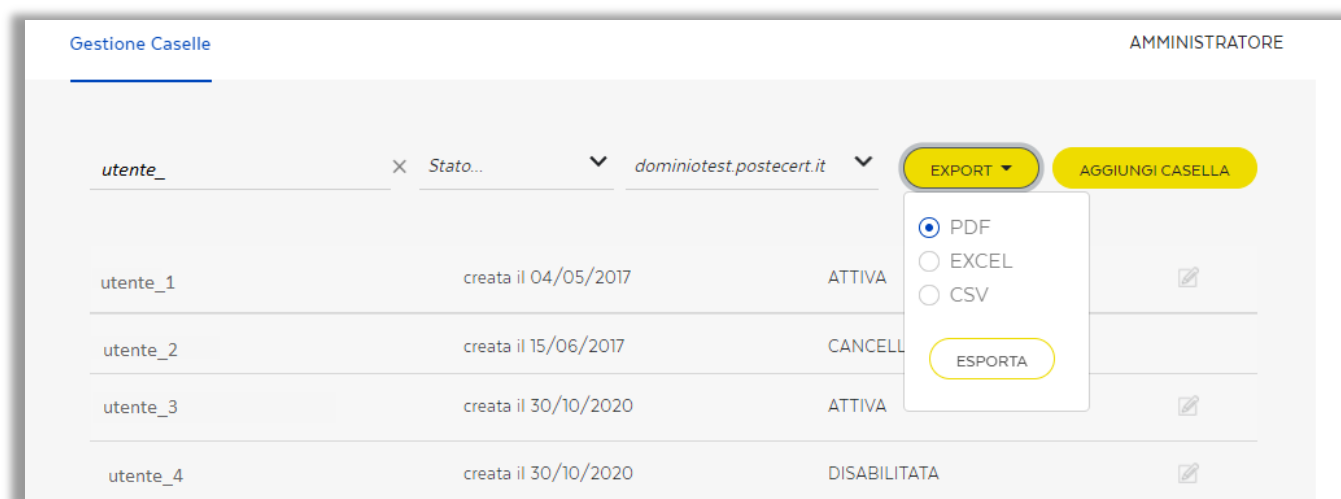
Gestione Caselle

AMMINISTRATORE

utente_

Stato...

dominiotest.postecert.it

EXPORT

AGGIUNGI CASELLA

PDF
EXCEL
CSV

ESPORTA

| | | |
|---|---|---|
| utente_1 | creata il 04/05/2017 | ATTIVA |
| utente_2 | creata il 15/06/2017 | CANCELL |
| utente_3 | creata il 30/10/2020 | ATTIVA |
| utente_4 | creata il 30/10/2020 | DISABILITATA |